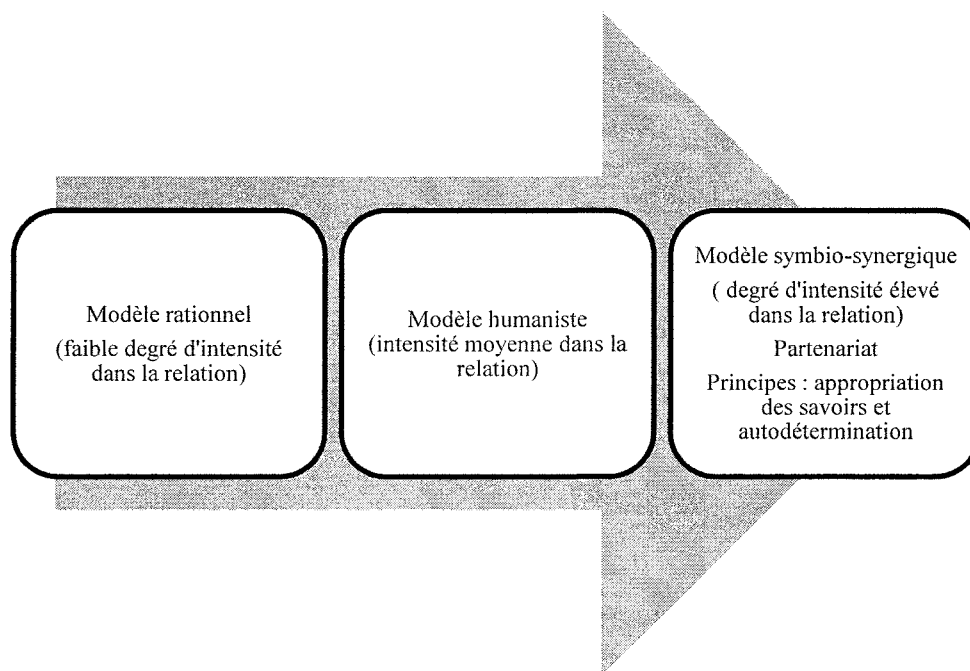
Modèle rationnel
(faible degré d'intensité dans la relation)

Modèle humaniste
(intensité moyenne dans la relation)

Modèle symbio-synergique
( degré d'intensité élevé dans la relation)
Partenariat
Principes : appropriation des savoirs et autodétermination